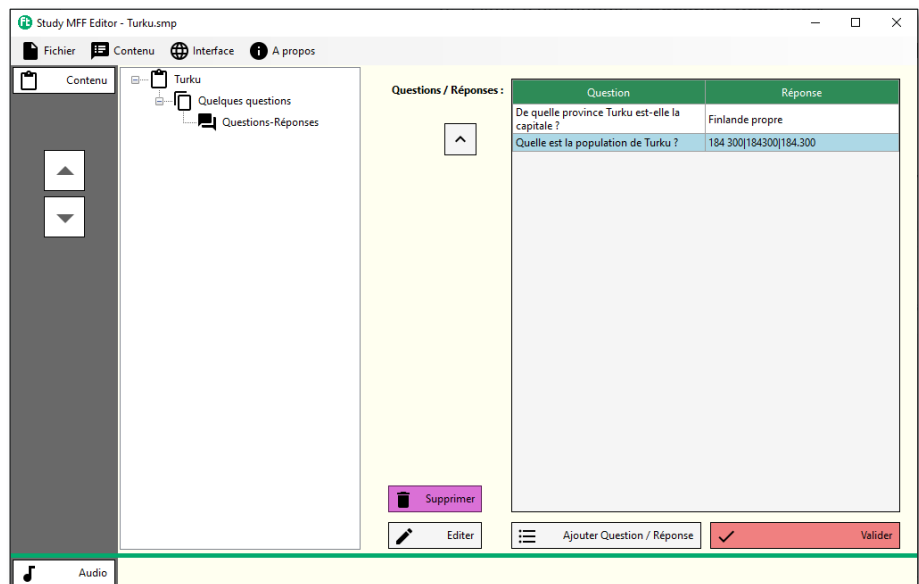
Study MFF Editor - Turku.smp

Fichier Contenu Interface A propos

Contenu

Turku
Quelques questions
Questions-Réponses

Questions / Réponses :

| Question | Réponse |
|---|---|
| De quelle province Turku est-elle la capitale ? | Finlande propre |
| Quelle est la population de Turku ? | 184 300\|184300\|184.300 |

Supprimer

Editer

Ajouter Question / Réponse

Valider

Audio